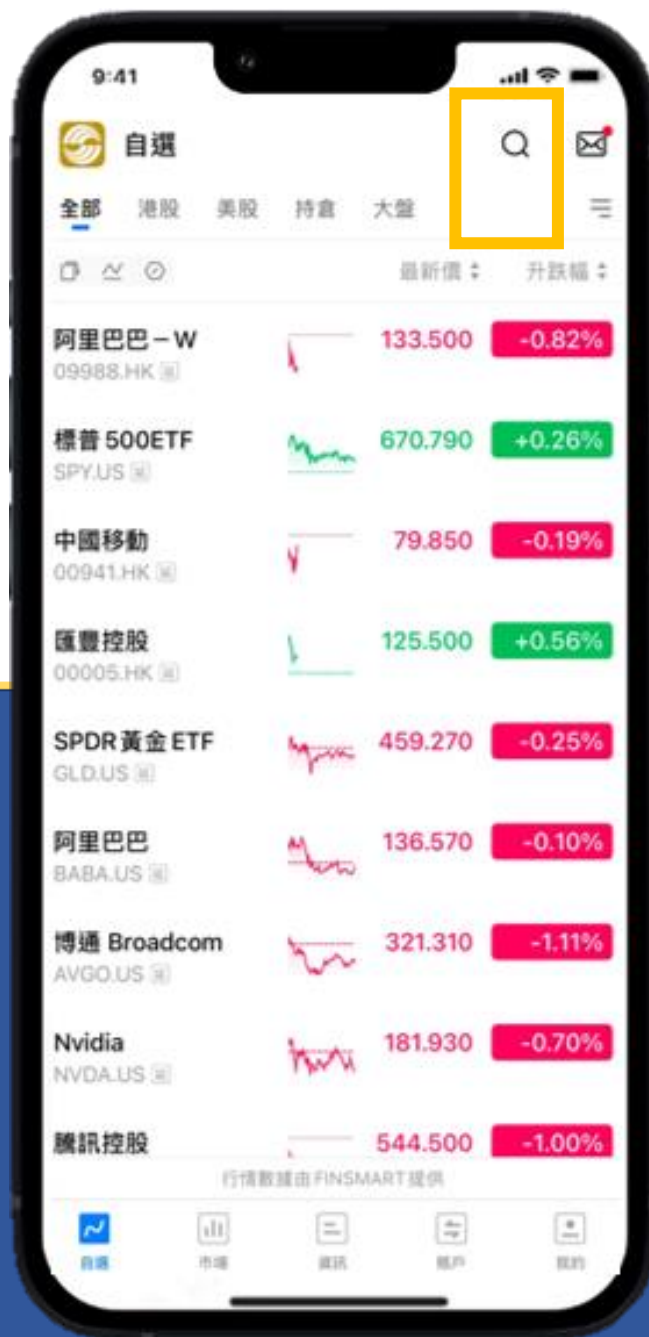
9:41

自選

全部 港股 美股 持倉 大盤

最新價 升跌幅

阿里巴巴－W
09988.HK
133.500 -0.82%

標普 500ETF
SPY.US
670.790 +0.26%

中國移動
00941.HK
79.850 -0.19%

匯豐控股
00005.HK
125.500 +0.56%

SPDR 黃金 ETF
GLD.US
459.270 -0.25%

阿里巴巴
BABA.US
136.570 -0.10%

博通 Broadcom
AVGO.US
321.310 -1.11%

Nvidia
NVDA.US
181.930 -0.70%

騰訊控股
544.500 -1.00%

行情數據由 FINSMART 提供

自選 市場 資訊 賬戶 我的